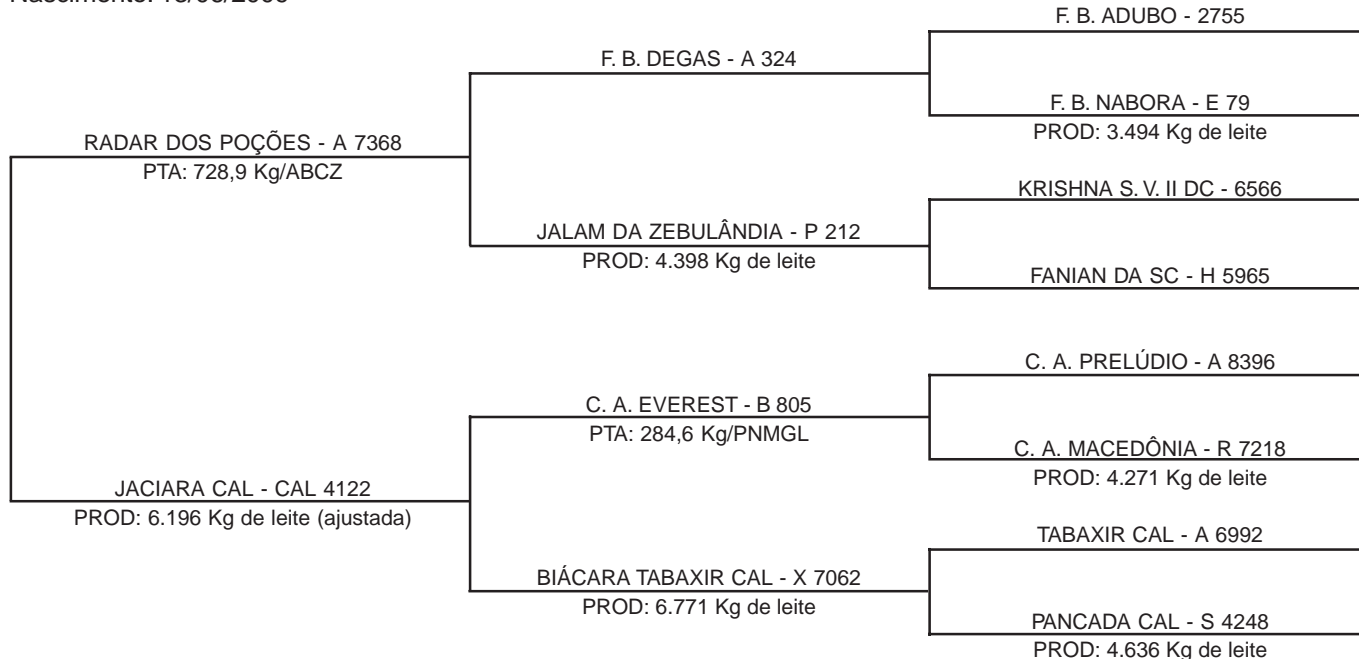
Nascimento: 13/08/2003

F. B. ADUBO - 2755

F. B. DEGAS - A 324

F. B. NABORA - E 79
PROD: 3.494 Kg de leite

RADAR DOS POÇÕES - A 7368
PTA: 728,9 Kg/ABCZ

KRISHNA S. V. II DC - 6566

JALAM DA ZEBULÂNDIA - P 212
PROD: 4.398 Kg de leite

FANIAN DA SC - H 5965

C. A. PRELÚDIO - A 8396

C. A. EVEREST - B 805
PTA: 284,6 Kg/PNMGL

C. A. MACEDÔNIA - R 7218
PROD: 4.271 Kg de leite

JACIARA CAL - CAL 4122
PROD: 6.196 Kg de leite (ajustada)

TABAXIR CAL - A 6992

BIÁCARA TABAXIR CAL - X 7062
PROD: 6.771 Kg de leite

PANCADA CAL - S 4248
PROD: 4.636 Kg de leite